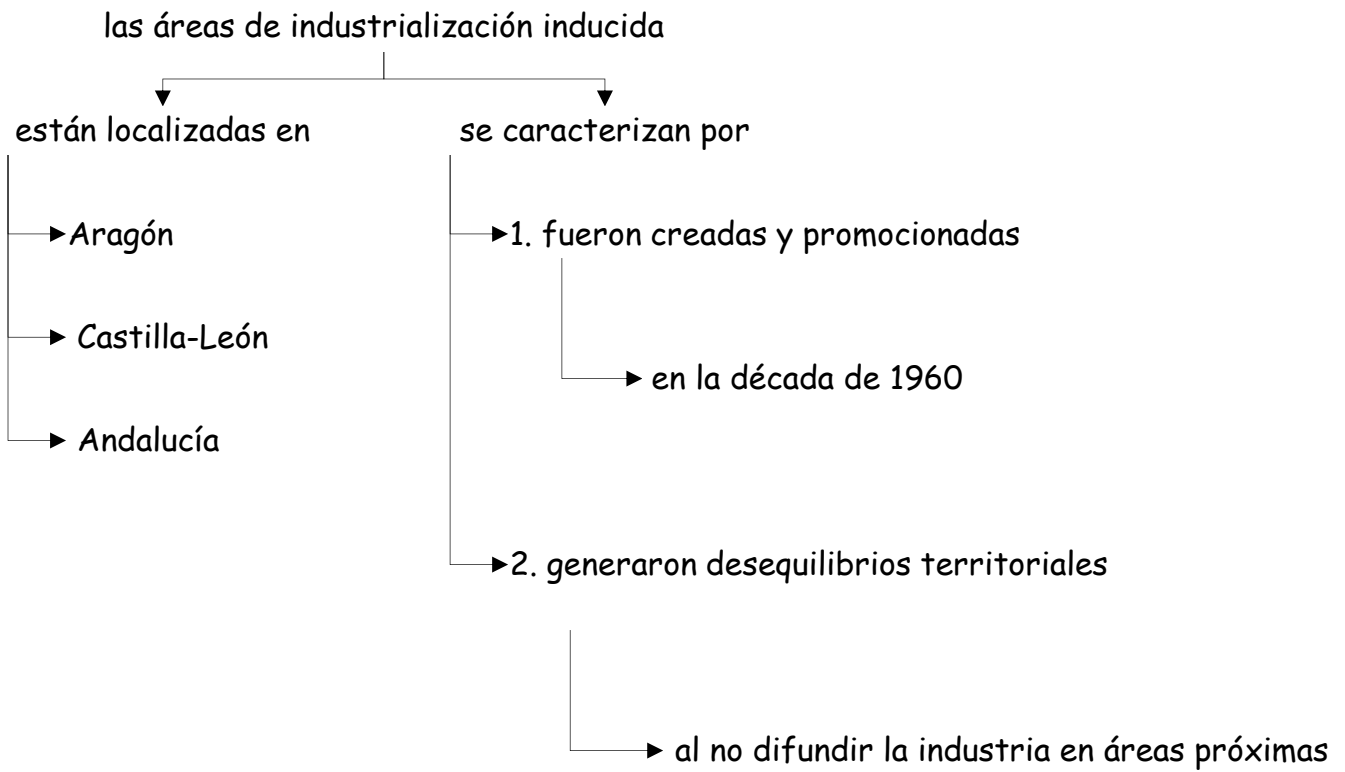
las áreas de industrialización inducida

están localizadas en

Aragón

Castilla-León

Andalucía

se caracterizan por

1. fueron creadas y promocionadas

en la década de 1960

2. generaron desequilibrios territoriales

al no difundir la industria en áreas próximas